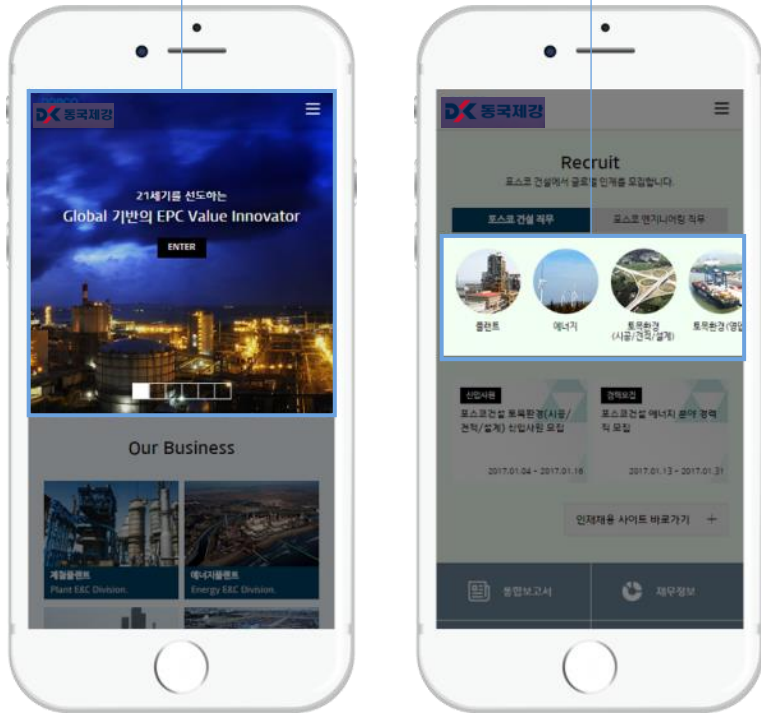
DK 동국제강

21세기를 선도하는
Global 기반의 EPC Value Innovator

ENTER

Our Business

제철플랜트
Plant E&C Division.

에너지플랜트
Energy E&C Division.

DK 동국제강

Recruit
포스코 건설에서 글로벌 인재를 모집합니다.

포스코 건설 직무

포스코 엔지니어링 직무

플랜트

에너지

토목환경 (시공/견적/설계)

토목환경(영업

신입사원
포스코건설 토목환경(시공/견적/설계) 신입사원 모집
2017.01.04 ~ 2017.01.16

경력모집
포스코건설 에너지 분야 경력직 모집
2017.01.13 ~ 2017.01.31

인재채용 사이트 바로가기 +

통합보고서

재무정보